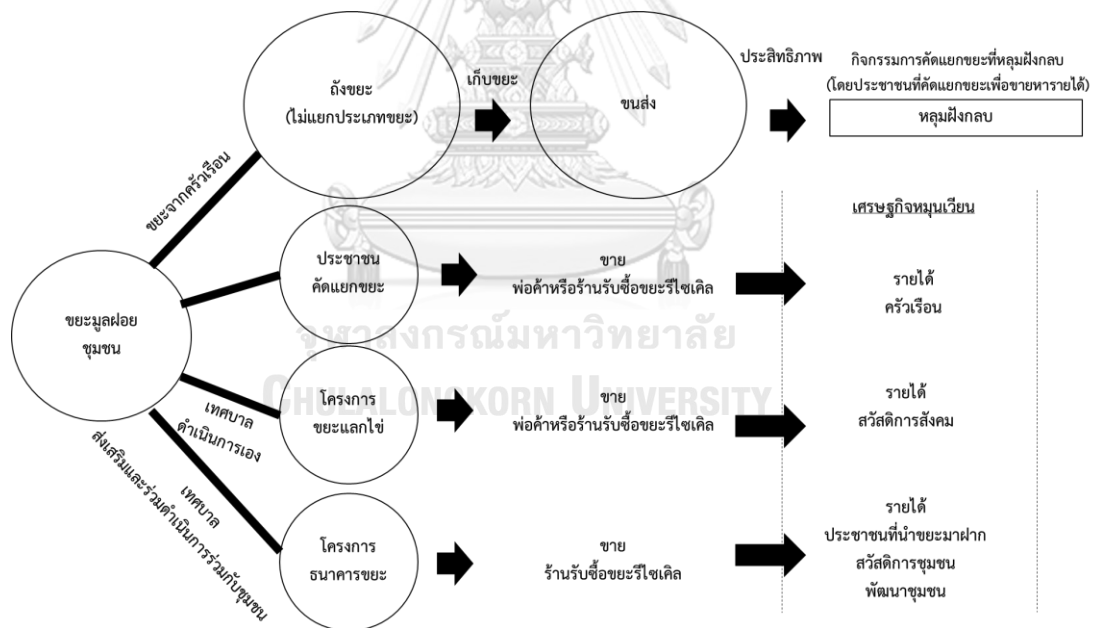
ถังขยะ
(ไม่แยกประเภทขยะ)

เก็บขยะ

ขนส่ง

ประสิทธิภาพ

กิจกรรมการคัดแยกขยะที่หลุมฝังกลบ
(โดยประชาชนที่คัดแยกขยะเพื่อขายหารายได้)

หลุมฝังกลบ

ขยะจากครัวเรือน

เศรษฐกิจหมุนเวียน

ขยะมูลฝอยชุมชน

ประชาชน
คัดแยกขยะ

ขาย
พ่อค้าหรือร้านรับซื้อขยะรีไซเคิล

รายได้
ครัวเรือน

จุฬาลงกรณ์มหาวิทยาลัย
CHULALONGKORN UNIVERSITY

เทศบาล
ดำเนินการเอง

โครงการ
ขยะแลกไข่

ขาย
พ่อค้าหรือร้านรับซื้อขยะรีไซเคิล

รายได้
สวัสดิการสังคม

เทศบาล
ส่งเสริมและร่วมดำเนินการร่วมกับชุมชน

โครงการ
ธนาคารขยะ

ขาย
ร้านรับซื้อขยะรีไซเคิล

รายได้
ประชาชนที่นำขยะมาฝาก
สวัสดิการชุมชน
พัฒนาชุมชน